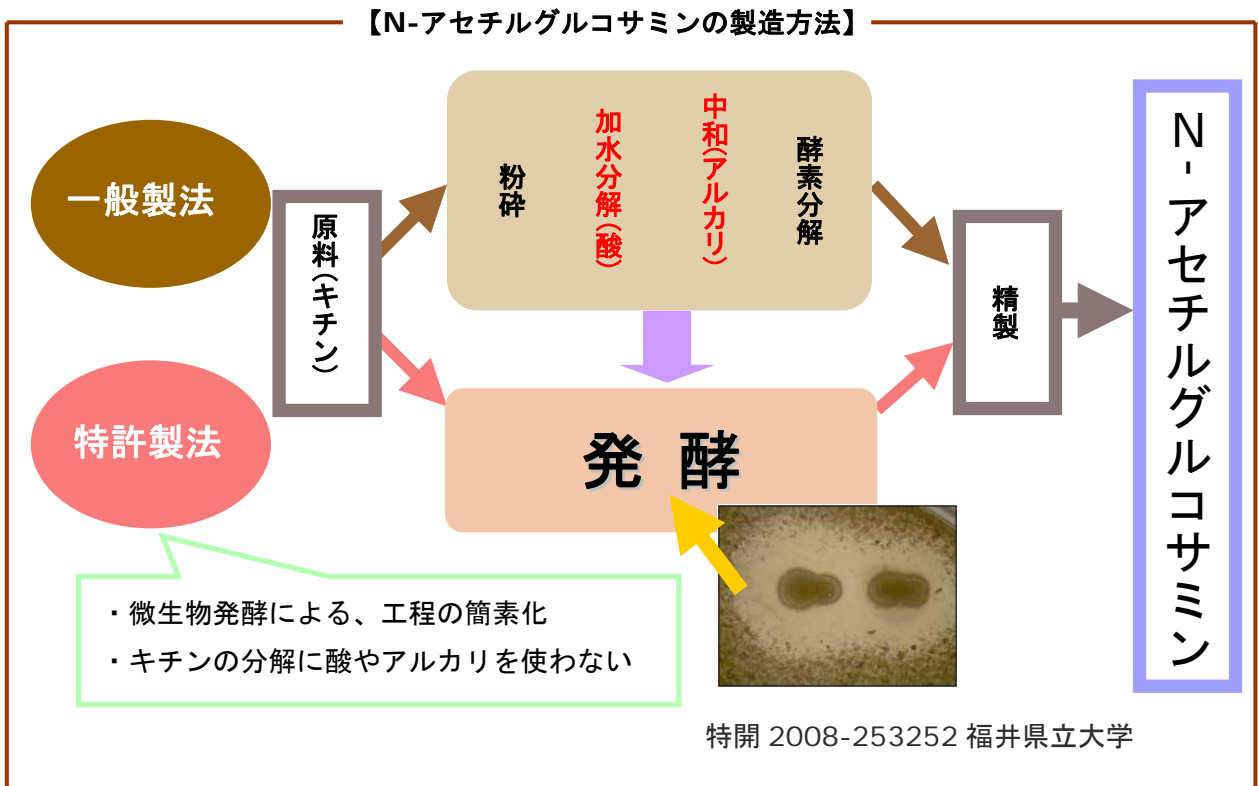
【N-アセチルグルコサミンの製造方法】

一般製法

特許製法

原料(キチン)

粉砕

加水分解(酸)

中和(アルカリ)

酵素分解

発酵

精製

N-アセチルグルコサミン

・微生物発酵による、工程の簡素化
・キチンの分解に酸やアルカリを使わない

特開 2008-253252 福井県立大学